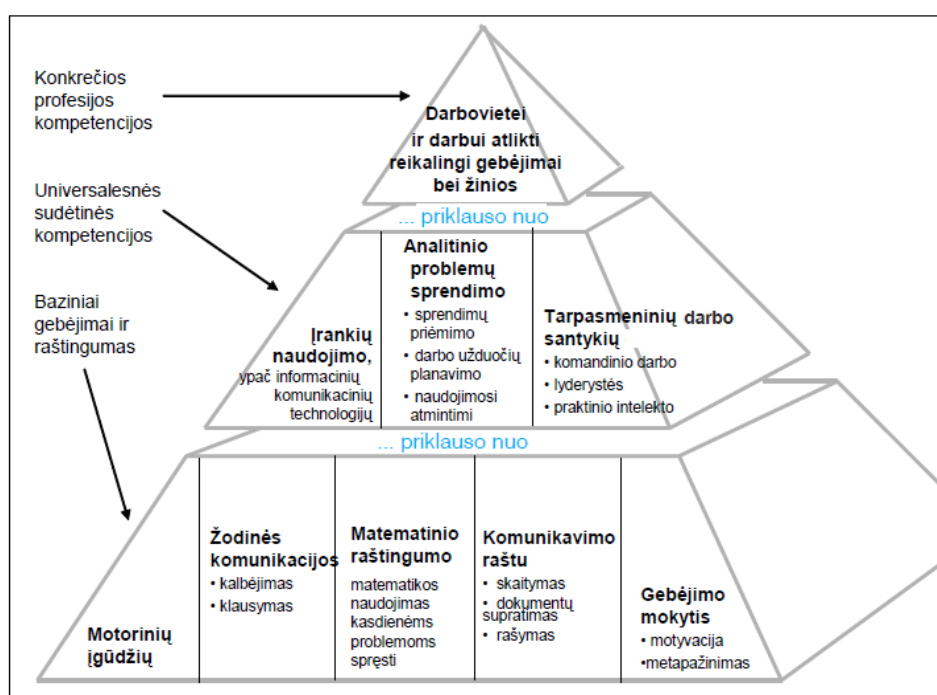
Konkrečios profesijos kompetencijos

Universalesnės sudėtinės kompetencijos

Baziniai gebėjimai ir raštingumas

Darbovietei ir darbui atlikti reikalingi gebėjimai bei žinios

... priklauso nuo

Įrankių naudojimo, ypač informacinių komunikacinių technologijų

Analitinio problemų sprendimo
• sprendimų priėmimo
• darbo užduočių planavimo
• naudojimosi atmintimi

Tarpasmeninių darbo santykių
• komandinio darbo
• lyderystės
• praktinio intelekto

... priklauso nuo

Motorinių įgūdžių

Žodinės komunikacijos
• kalbėjimas
• klausymas

Matematinio raštingumo
matematikos naudojimas kasdienėms problemoms spręsti

Komunikavimo raštu
• skaitymas
• dokumentų supratimas
• rašymas

Gebėjimo mokytis
• motyvacija
•metapažinimas